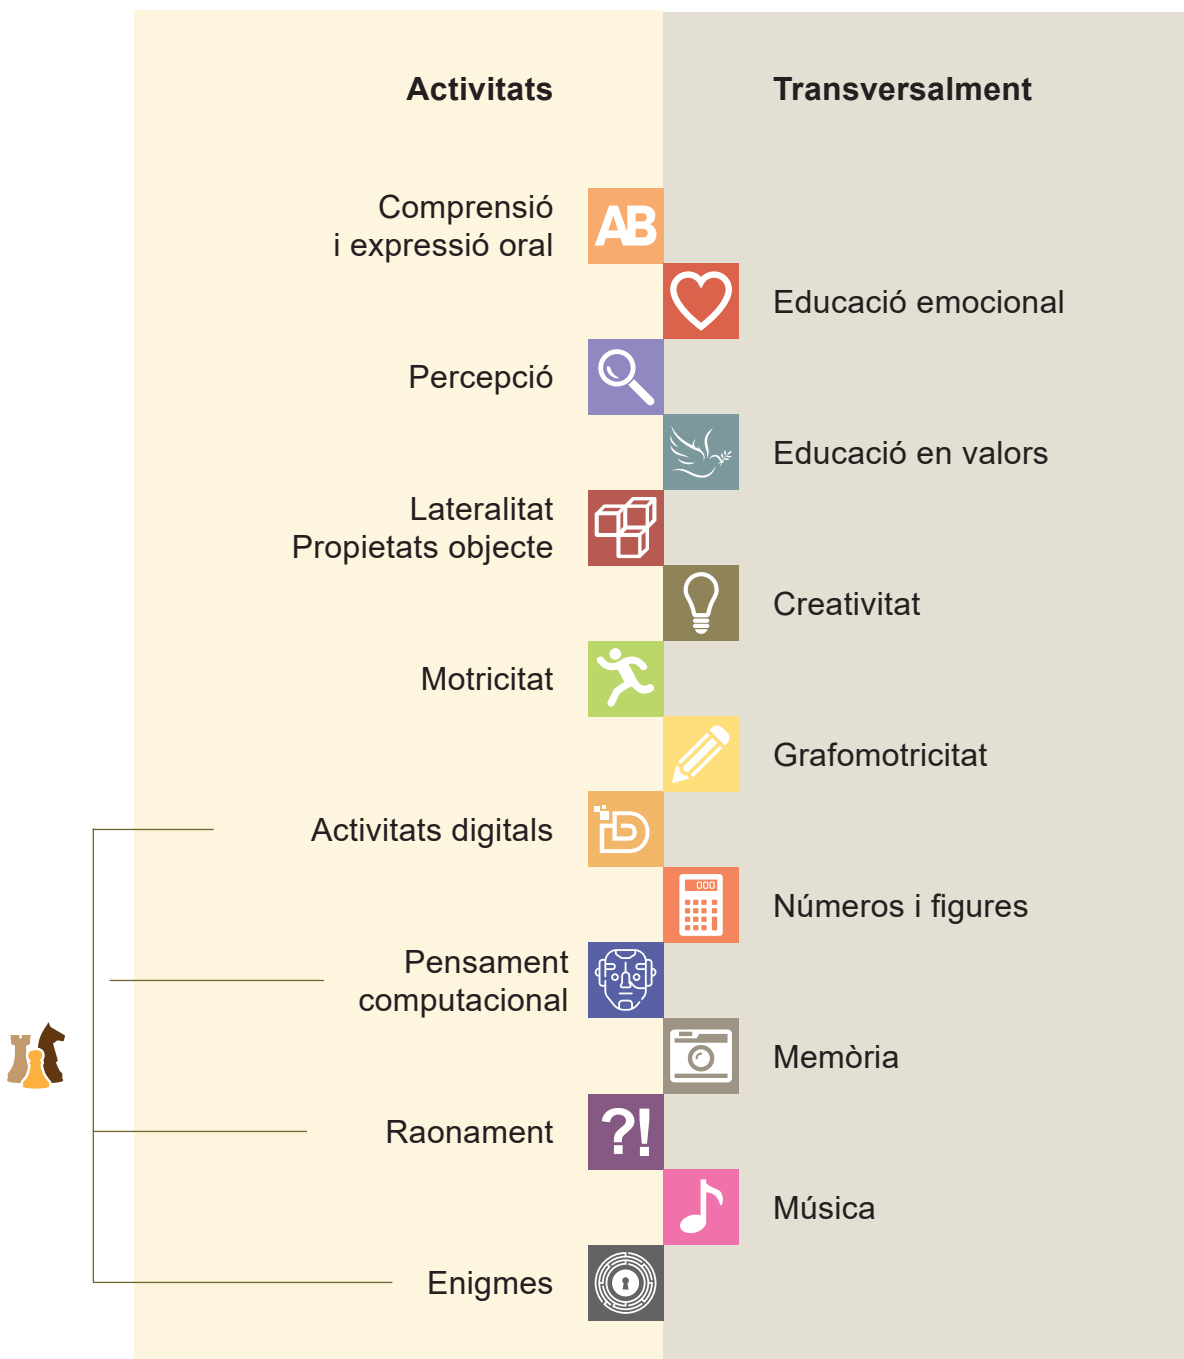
Activitats

Transversalment

Comprensió i expressió oral

AB

Educació emocional

Percepció

Educació en valors

Lateralitat
Propietats objecte

Creativitat

Motricitat

Grafomotricitat

Activitats digitals

Números i figures

Pensament computacional

Memòria

Raonament

?!

Música

Enigmes